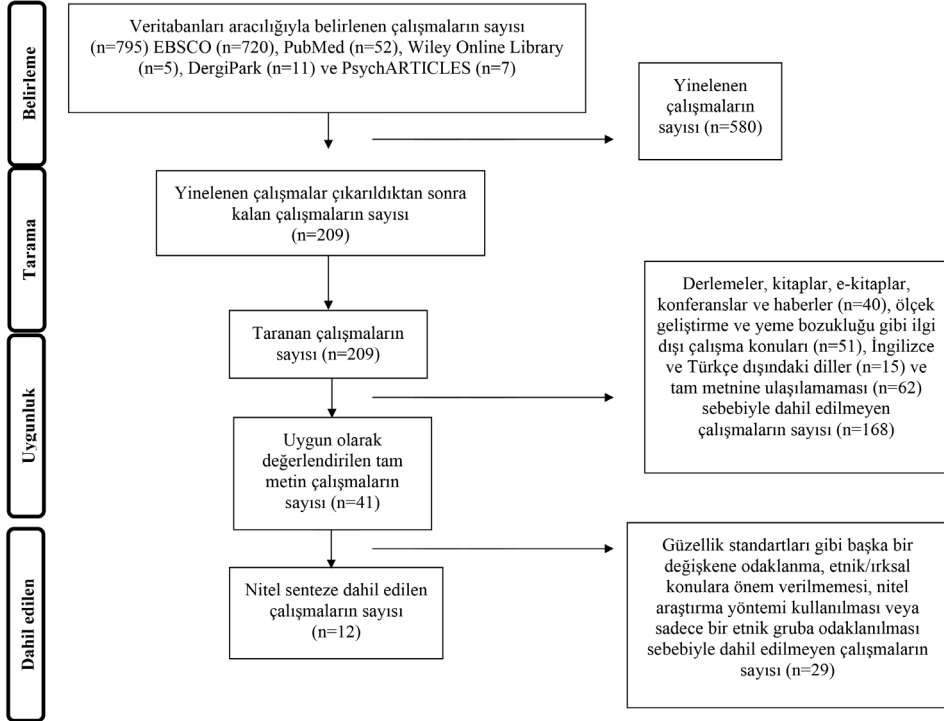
Belirleme

Veritabanları aracılığıyla belirlenen çalışmaların sayısı (n=795) EBSCO (n=720), PubMed (n=52), Wiley Online Library (n=5), DergiPark (n=11) ve PsychARTICLES (n=7)

Yinelenen çalışmaların sayısı (n=580)

Tarama

Yinelenen çalışmalar çıkarıldıktan sonra kalan çalışmaların sayısı (n=209)

Uygunluk

Taranan çalışmaların sayısı (n=209)

Derlemeler, kitaplar, e-kitaplar, konferanslar ve haberler (n=40), ölçek geliştirme ve yeme bozukluğu gibi ilgi dışı çalışma konuları (n=51), İngilizce ve Türkçe dışındaki diller (n=15) ve tam metnine ulaşılamaması (n=62) sebebiyle dahil edilmeyen çalışmaların sayısı (n=168)

Uygun olarak değerlendirilen tam metin çalışmaların sayısı (n=41)

Dahil edilen

Nitel senteze dahil edilen çalışmaların sayısı (n=12)

Güzellik standartları gibi başka bir değişkene odaklanma, etnik/ırksal konulara önem verilmemesi, nitel araştırma yöntemi kullanılması veya sadece bir etnik gruba odaklanılması sebebiyle dahil edilmeyen çalışmaların sayısı (n=29)